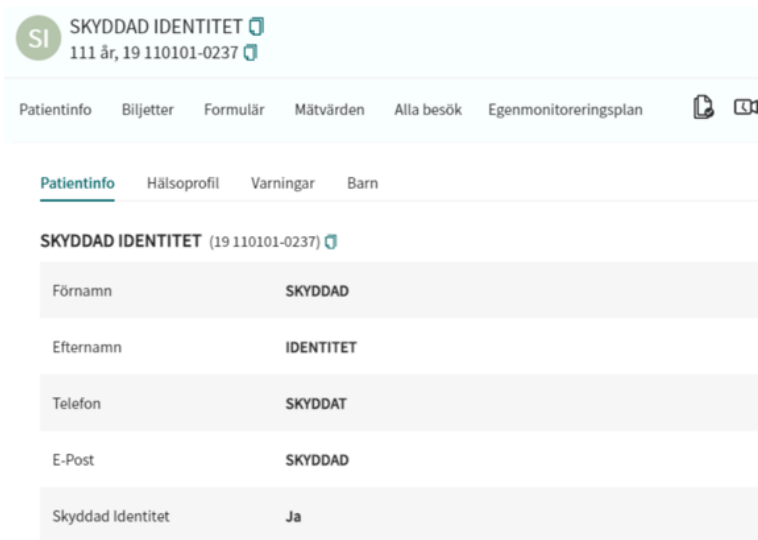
SI
SKYDDAD IDENTITET
111 år, 19 110101-0237

Patientinfo Biljetter Formulär Mätvärden Alla besök Egenmonitoreringsplan

Patientinfo Hälsoprofil Varningar Barn

SKYDDAD IDENTITET (19 110101-0237)

| | |
|---|---|
| Förnamn | SKYDDAD |
| Efternamn | IDENTITET |
| Telefon | SKYDDAT |
| E-Post | SKYDDAD |
| Skyddad Identitet | Ja |